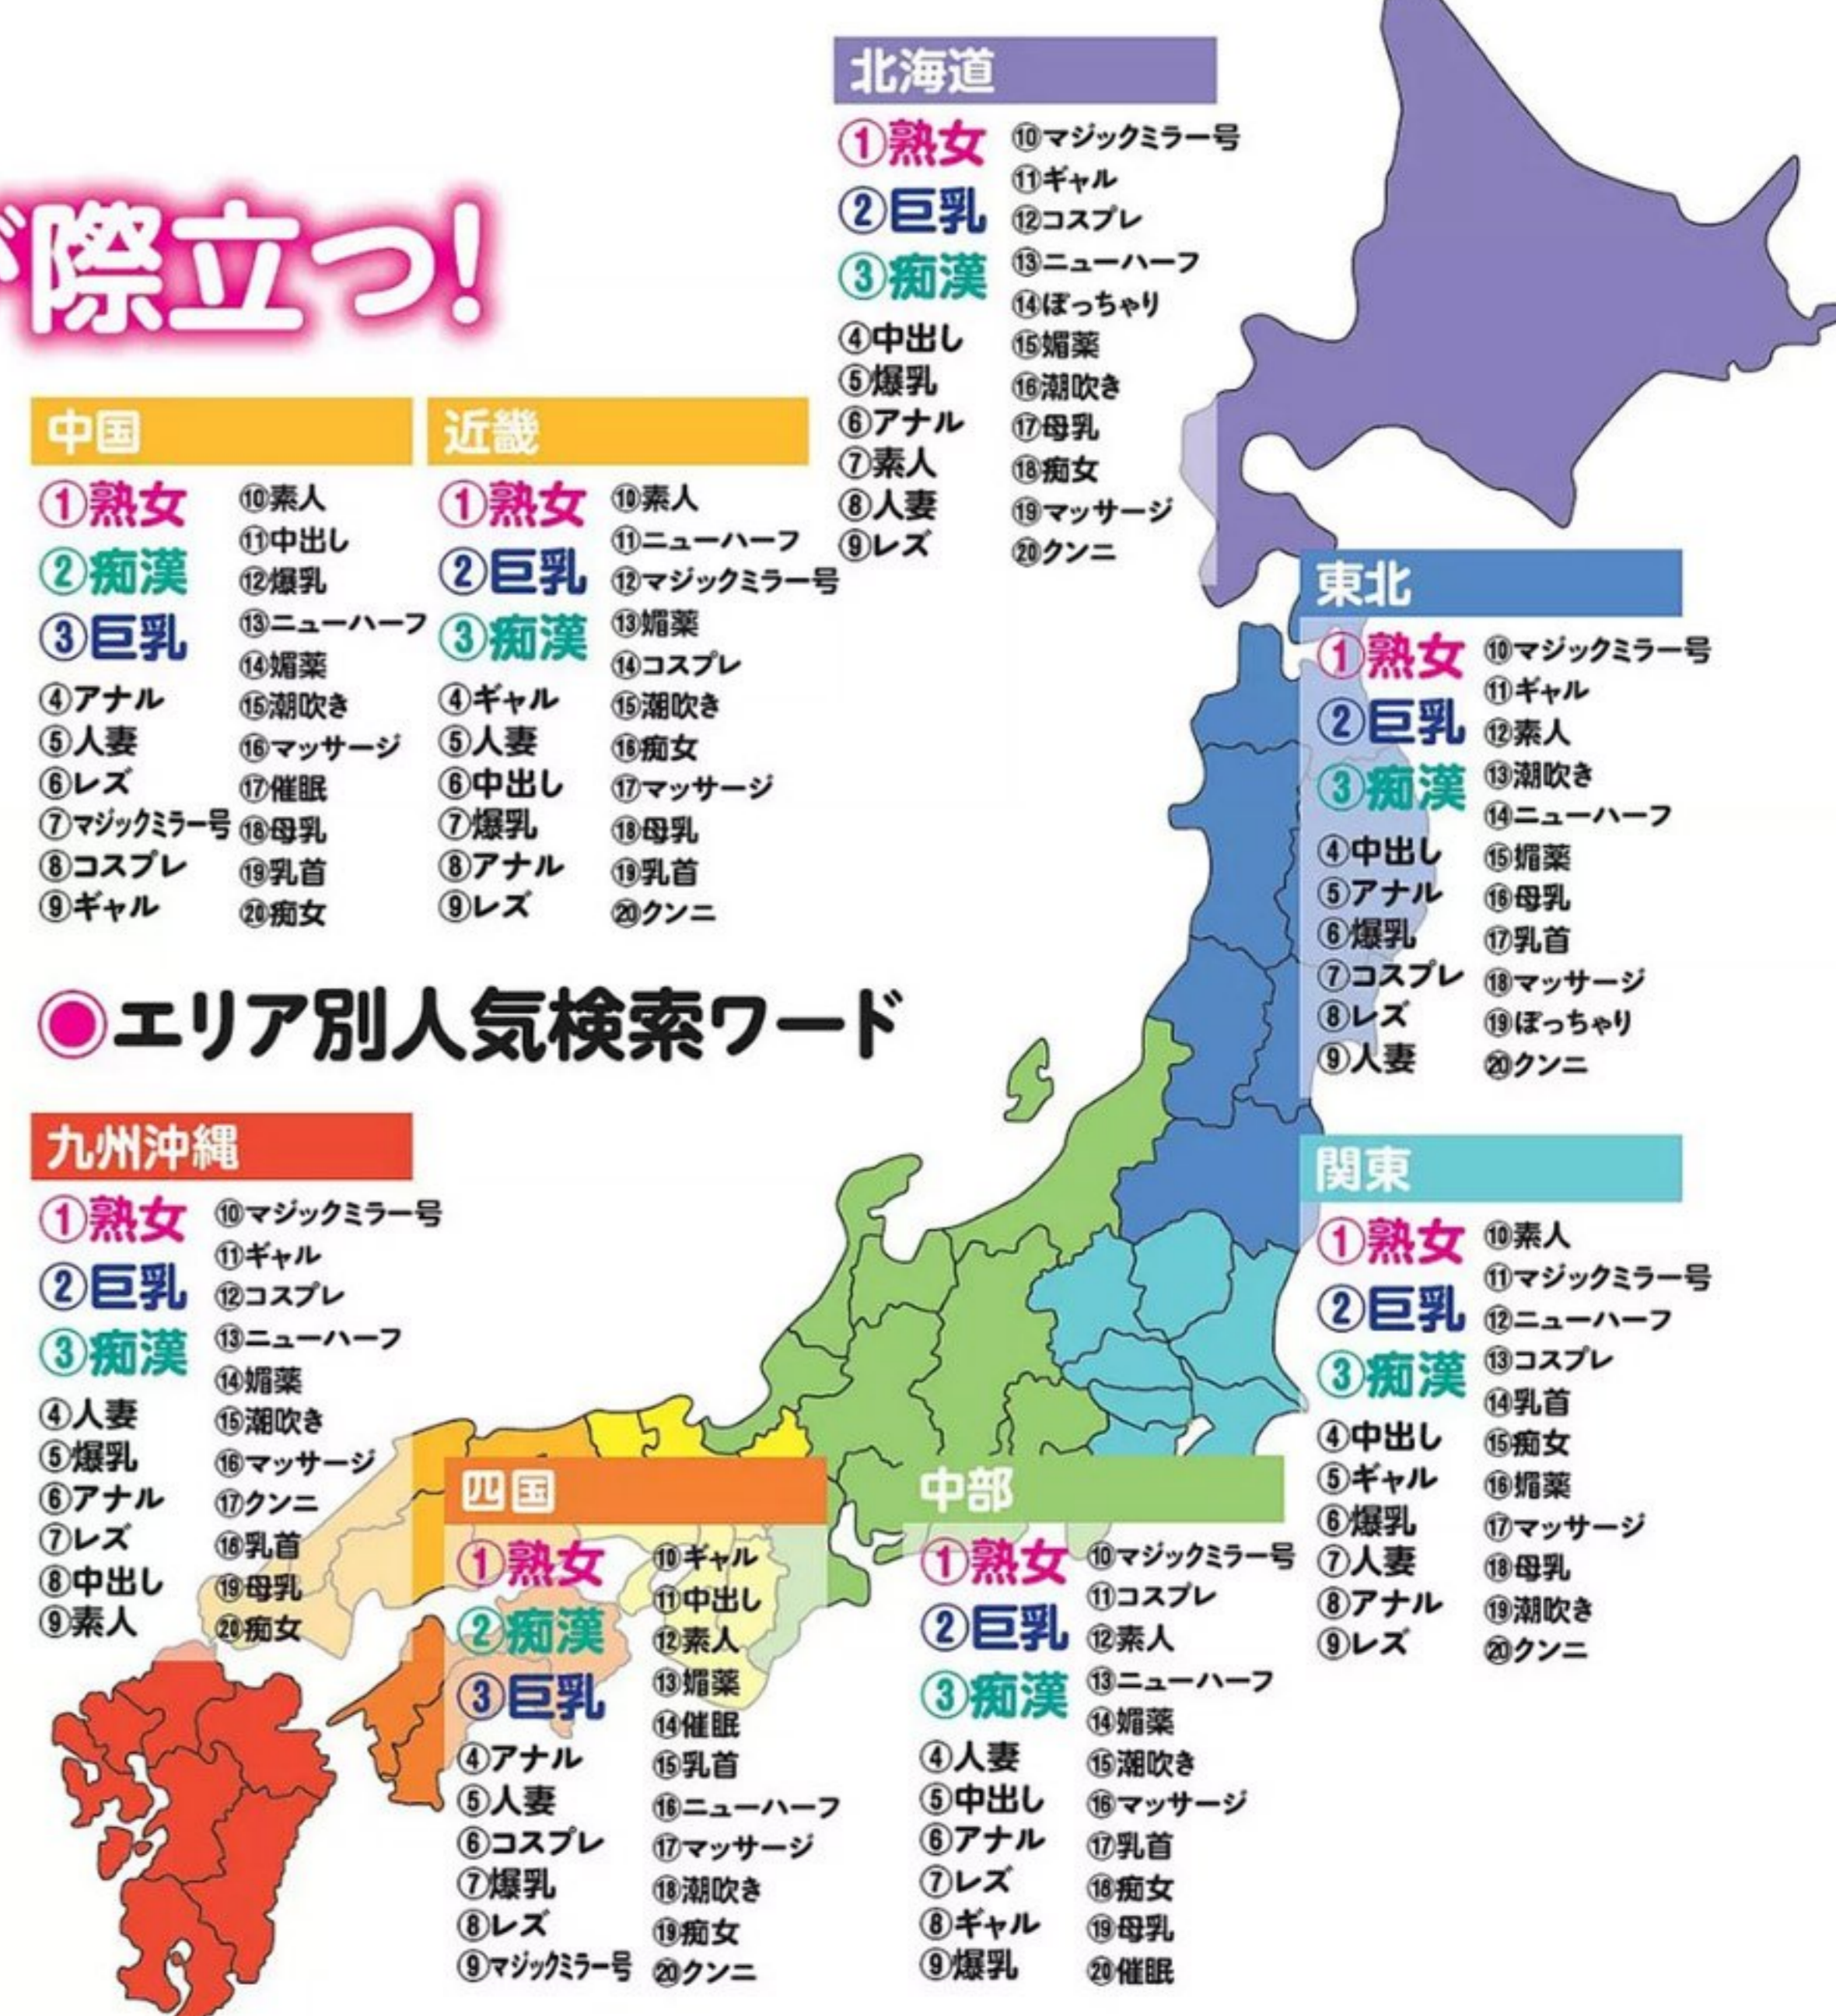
が際立つ!

北海道
①熟女
②巨乳
③痴漢
④中出し
⑤爆乳
⑥アナル
⑦素人
⑧人妻
⑨レズ
⑩マジックミラー号
⑪ギャル
⑫コスプレ
⑬ニューハーフ
⑭ぽっちゃり
⑮媚薬
⑯潮吹き
⑰母乳
⑱痴女
⑲マッサージ
⑳クンニ

中国
①熟女
②痴漢
③巨乳
④アナル
⑤人妻
⑥レズ
⑦マジックミラー号
⑧コスプレ
⑨ギャル
⑩素人
⑪中出し
⑫爆乳
⑬ニューハーフ
⑭媚薬
⑮潮吹き
⑯マッサージ
⑰催眠
⑱母乳
⑲乳首
⑳痴女

近畿
①熟女
②巨乳
③痴漢
④ギャル
⑤人妻
⑥中出し
⑦爆乳
⑧アナル
⑨レズ
⑩素人
⑪ニューハーフ
⑫マジックミラー号
⑬媚薬
⑭コスプレ
⑮潮吹き
⑯痴女
⑰マッサージ
⑱母乳
⑲乳首
⑳クンニ

東北
①熟女
②巨乳
③痴漢
④中出し
⑤アナル
⑥爆乳
⑦コスプレ
⑧レズ
⑨人妻
⑩マジックミラー号
⑪ギャル
⑫素人
⑬潮吹き
⑭ニューハーフ
⑮媚薬
⑯母乳
⑰乳首
⑱マッサージ
⑲ぽっちゃり
⑳クンニ

●エリア別人気検索ワード

九州沖縄
①熟女
②巨乳
③痴漢
④人妻
⑤爆乳
⑥アナル
⑦レズ
⑧中出し
⑨素人
⑩マジックミラー号
⑪ギャル
⑫コスプレ
⑬ニューハーフ
⑭媚薬
⑮潮吹き
⑯マッサージ
⑰クンニ
⑱乳首
⑲母乳
⑳痴女

関東
①熟女
②巨乳
③痴漢
④中出し
⑤ギャル
⑥爆乳
⑦人妻
⑧アナル
⑨レズ
⑩素人
⑪マジックミラー号
⑫ニューハーフ
⑬コスプレ
⑭乳首
⑮痴女
⑯媚薬
⑰マッサージ
⑱母乳
⑲潮吹き
⑳クンニ

四国
①熟女
②痴漢
③巨乳
④アナル
⑤人妻
⑥コスプレ
⑦爆乳
⑧レズ
⑨マジックミラー号
⑩ギャル
⑪中出し
⑫素人
⑬媚薬
⑭催眠
⑮乳首
⑯ニューハーフ
⑰マッサージ
⑱潮吹き
⑲痴女
⑳クンニ

中部
①熟女
②巨乳
③痴漢
④人妻
⑤中出し
⑥アナル
⑦レズ
⑧ギャル
⑨爆乳
⑩マジックミラー号
⑪コスプレ
⑫素人
⑬ニューハーフ
⑭媚薬
⑮潮吹き
⑯マッサージ
⑰乳首
⑱痴女
⑲母乳
⑳催眠